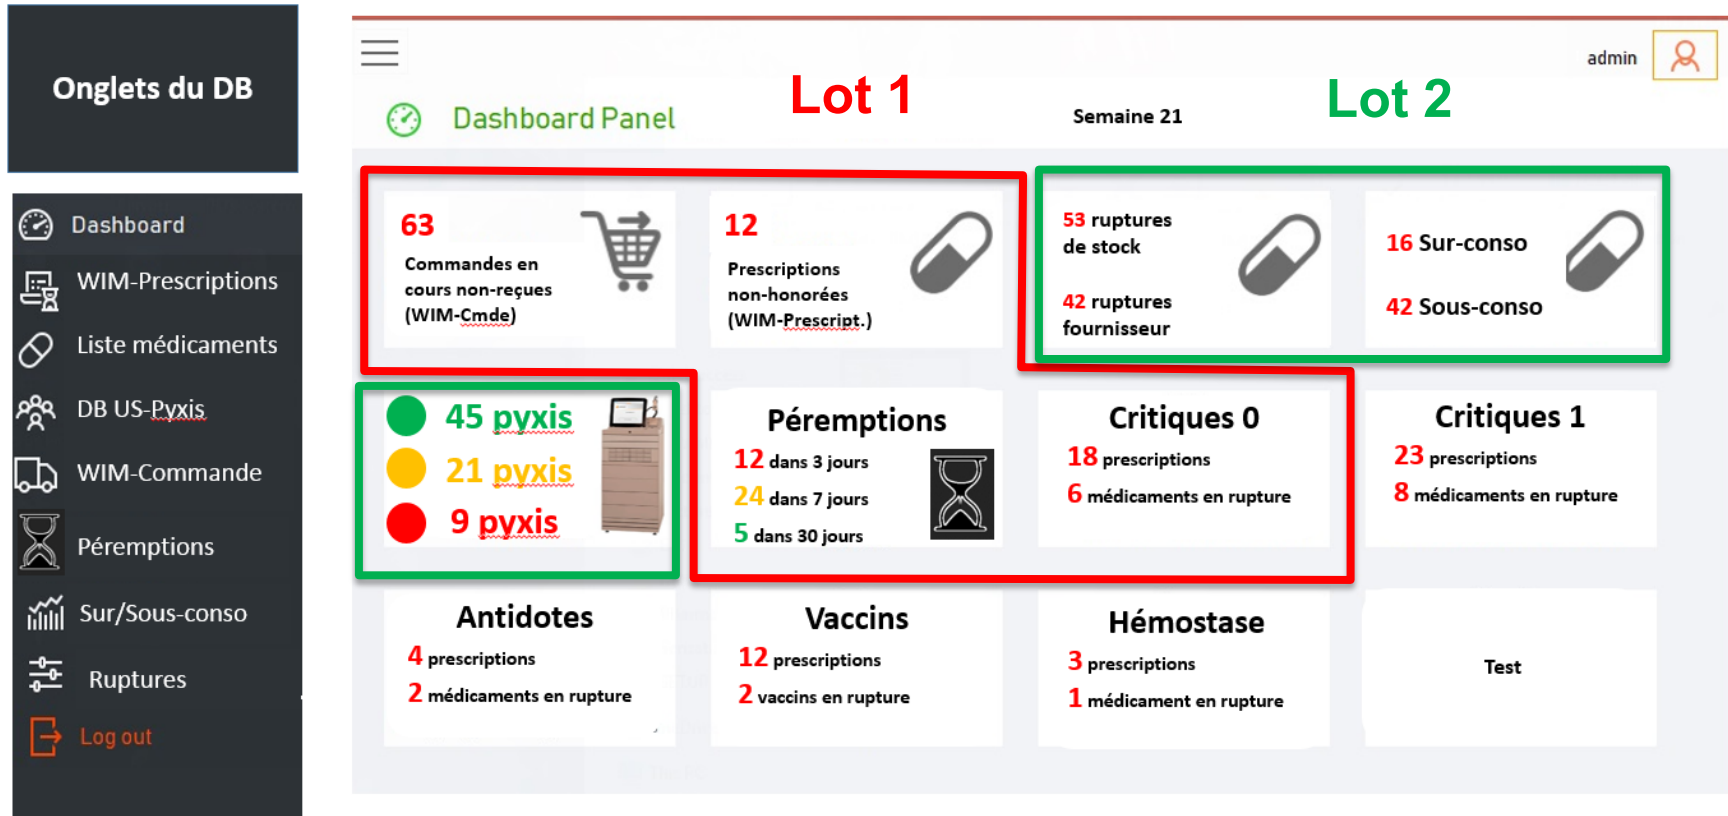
Onglets du DB

Dashboard
WIM-Prescriptions
Liste médicaments
DB US-Pyxis
WIM-Commande
Péremptions
Sur/Sous-conso
Ruptures
Log out

admin

Dashboard Panel

Lot 1

Semaine 21

Lot 2

63
Commandes en cours non-reçues (WIM-Cmde)

12
Prescriptions non-honorées (WIM-Prescript.)

53 ruptures de stock
42 ruptures fournisseur

16 Sur-conso
42 Sous-conso

45 pyxis
21 pyxis
9 pyxis

Péremptions
12 dans 3 jours
24 dans 7 jours
5 dans 30 jours

Critiques 0
18 prescriptions
6 médicaments en rupture

Critiques 1
23 prescriptions
8 médicaments en rupture

Antidotes
4 prescriptions
2 médicaments en rupture

Vaccins
12 prescriptions
2 vaccins en rupture

Hémostase
3 prescriptions
1 médicament en rupture

Test